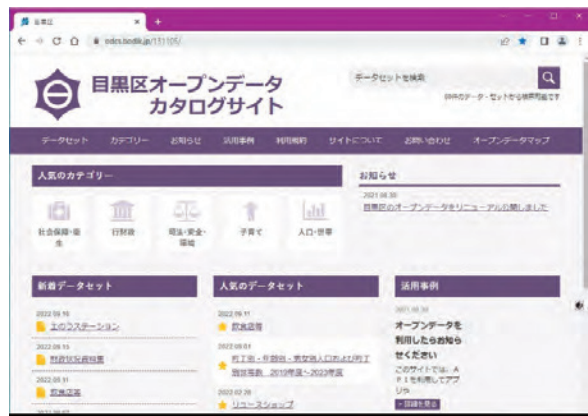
目黒区

odcs.bodik.jp/131105/

目黒区オープンデータ カタログサイト

データセットを検索

89件のデータ・セットから検索可能です

データセット カテゴリー お知らせ 活用事例 利用規約 サイトについて お問い合わせ オープンデータマップ

人気のカテゴリー

社会保障・衛生 行財政 司法・安全・環境 子育て 人口・世帯

お知らせ

2021.08.30
目黒区のオープンデータをリニューアル公開しました

新着データセット

2022.09.15
エコステーション

2022.09.15
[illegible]

2022.08.31
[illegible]

人気のデータセット

2022.09.11
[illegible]

2022.09.01
町丁目・年齢別・男女別人口および町丁別世帯数 2019年度～2023年度

2022.07.20
リユースショップ

活用事例

2021.08.30

オープンデータを利用したらお知らせください

このサイトでは、APIを利用してアプリ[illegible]

詳細を見る